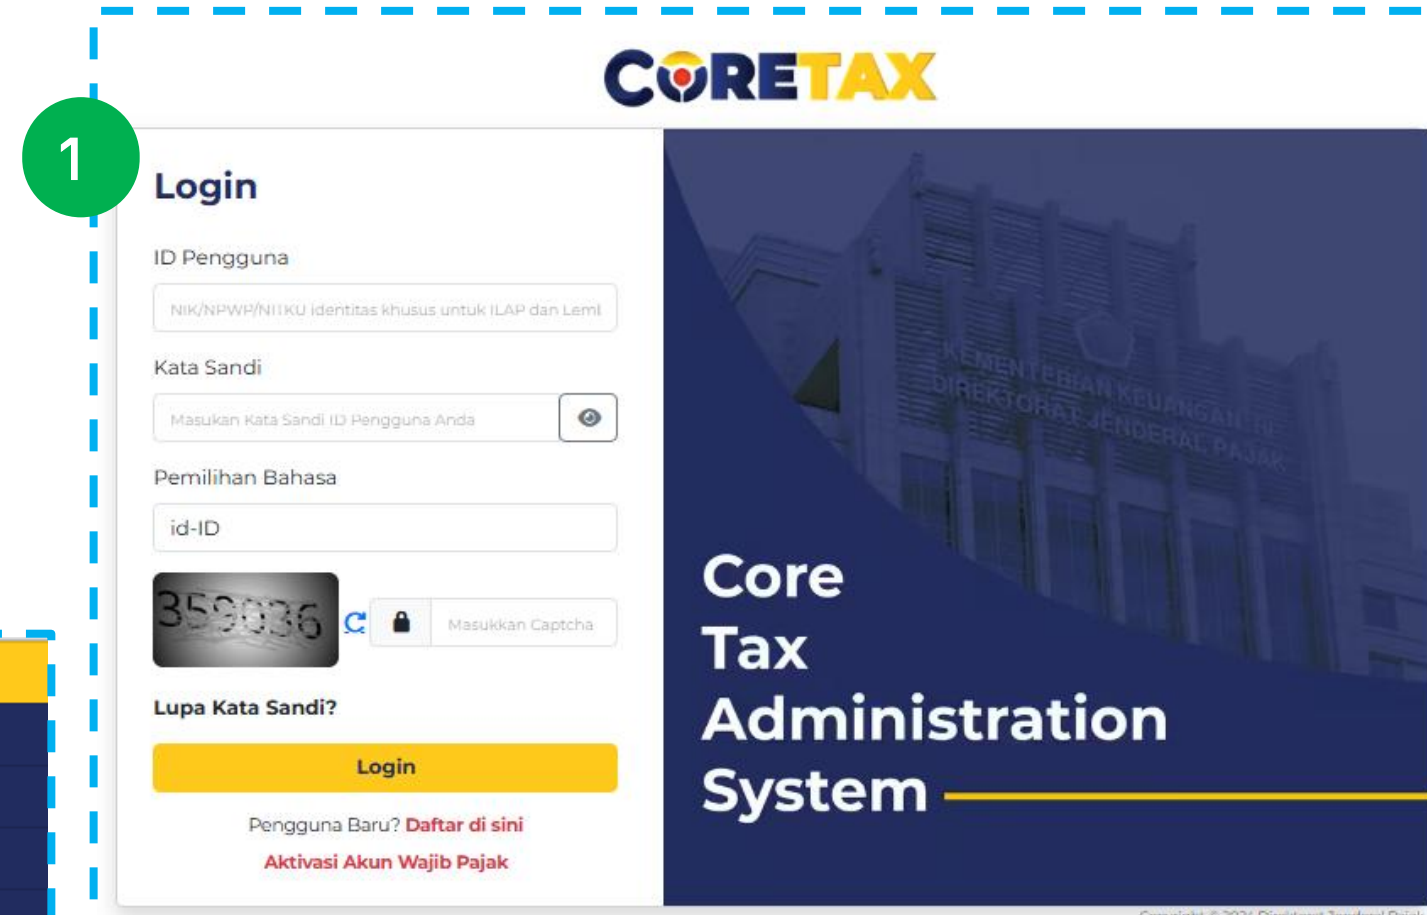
CORETAX

1

Login

ID Pengguna

NIK/NPWP/NITKU identitas khusus untuk ILAP dan Lem

Kata Sandi

Masukan Kata Sandi ID Pengguna Anda

Pemilihan Bahasa

id-ID

359036

Masukkan Captcha

Lupa Kata Sandi?

Login

Pengguna Baru? Daftar di sini

Aktivasi Akun Wajib Pajak

KEMENTERIAN KEUANGAN RI
DIREKTORAT JENDERAL PAJAK

Core
Tax
Administration
System

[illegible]